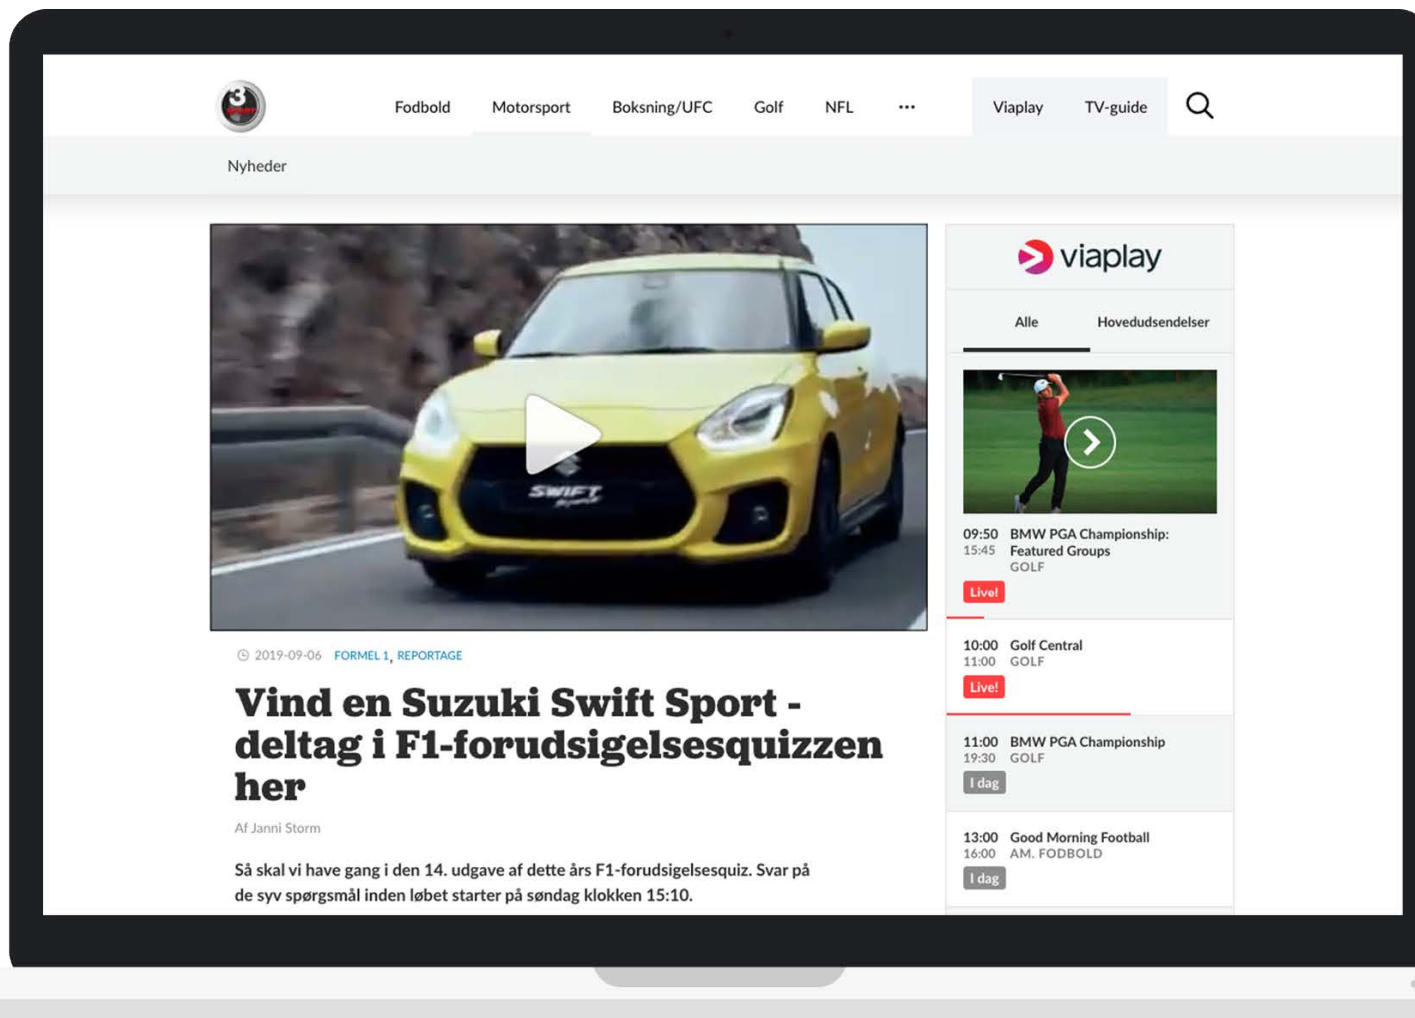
Fodbold Motorsport Boksning/UFC Golf NFL ··· Viaplay TV-guide

Nyheder

SWIFT

viaplay

Alle Hovedudsendelser

09:50 15:45 BMW PGA Championship: Featured Groups GOLF
Live!

10:00 11:00 Golf Central GOLF
Live!

11:00 19:30 BMW PGA Championship GOLF
I dag

13:00 16:00 Good Morning Football AM. FODBOLD
I dag

2019-09-06 FORMEL 1, REPORTAGE

# Vind en Suzuki Swift Sport - deltag i F1-forudsigelsesquizzen her

Af Janni Storm

Så skal vi have gang i den 14. udgave af dette års F1-forudsigelsesquiz. Svar på de syv spørgsmål inden løbet starter på søndag klokken 15:10.